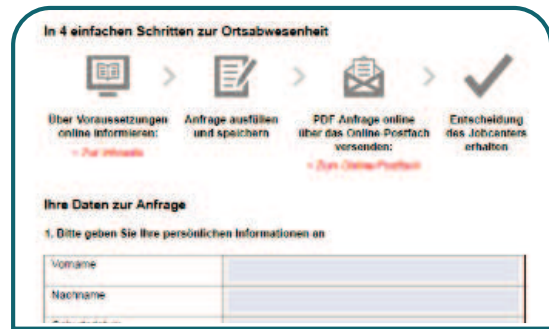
In 4 einfachen Schritten zur Ortsabwesenheit

Über Voraussetzungen online informieren:
» Zur Webseite

Anfrage ausfüllen und speichern

PDF Anfrage online über das Online Postfach versenden:
» Zum Online-Postfach

Entscheidung des Jobcenters erhalten

Ihre Daten zur Anfrage

1. Bitte geben Sie Ihre persönlichen Informationen an

| Vorname | |
|---|---|
| Nachname | |
| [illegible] | |